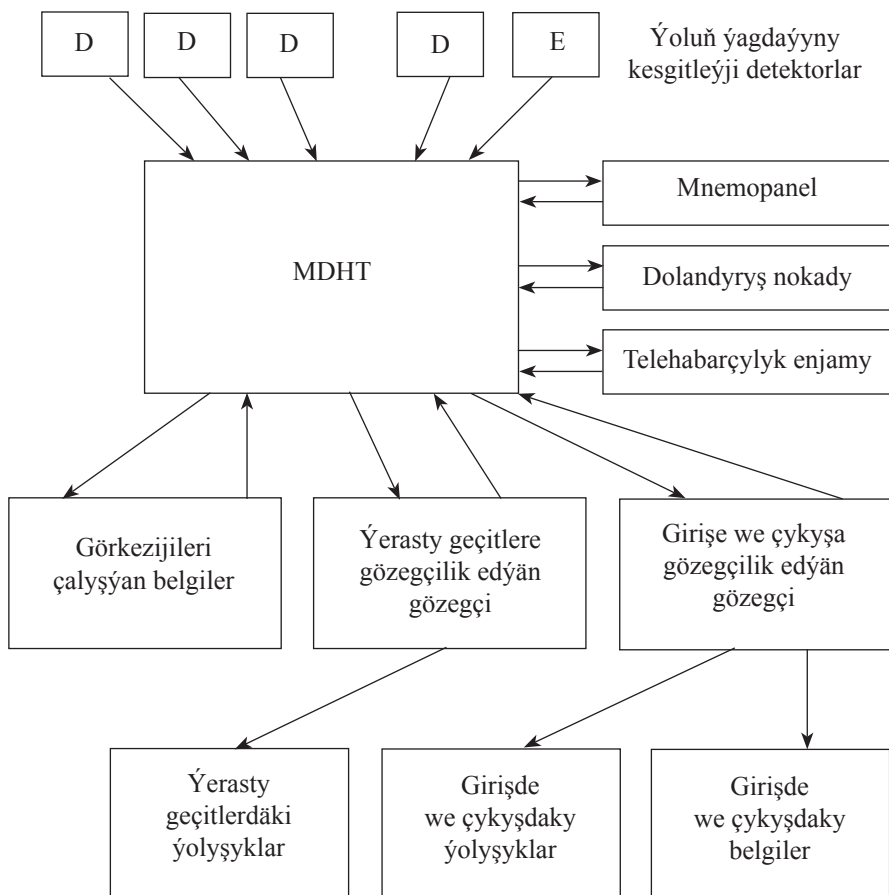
D
D
D
D
E

Ýoluň ýagdaýyny kesgitleýji detektorlar

MDHT

Mnemopanel

Dolandyryş nokady

Telehabarçylyk enjamy

Görkezijileri çalyşýan belgiler

Ýerasty geçitlere gözegçilik edýän gözegçi

Girişe we çykyşa gözegçilik edýän gözegçi

Ýerasty geçitlerdäki ýolyşyklar

Girişde we çykyşdaky ýolyşyklar

Girişde we çykyşdaky belgiler